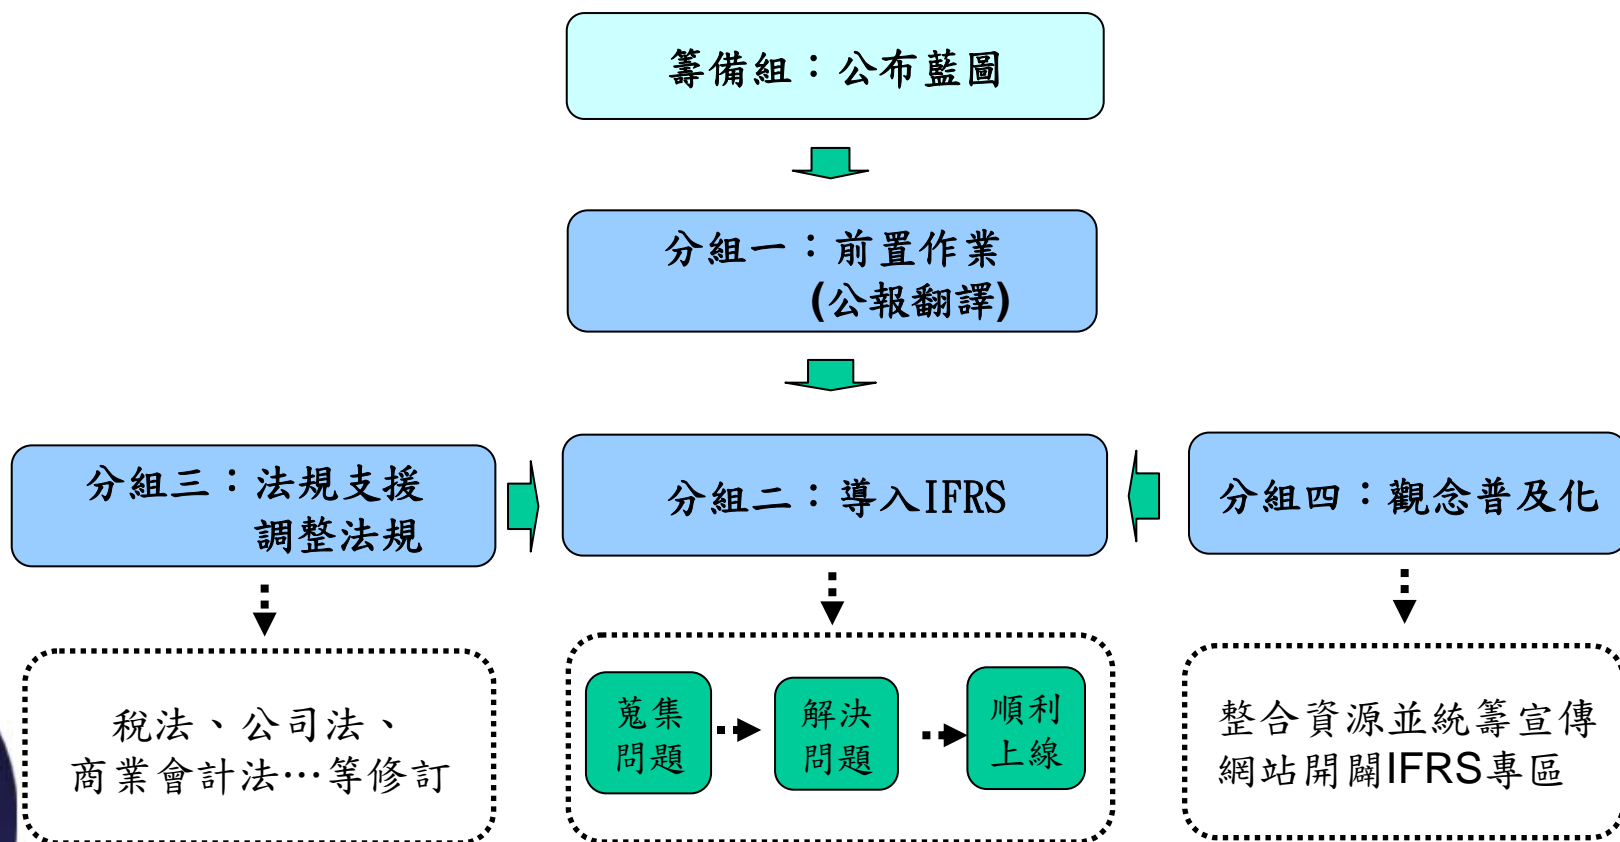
籌備組：公布藍圖

分組一：前置作業
(公報翻譯)

分組三：法規支援
調整法規

分組二：導入IFRS

分組四：觀念普及化

稅法、公司法、
商業會計法…等修訂

蒐集
問題

解決
問題

順利
上線

整合資源並統籌宣傳
網站開闢IFRS專區